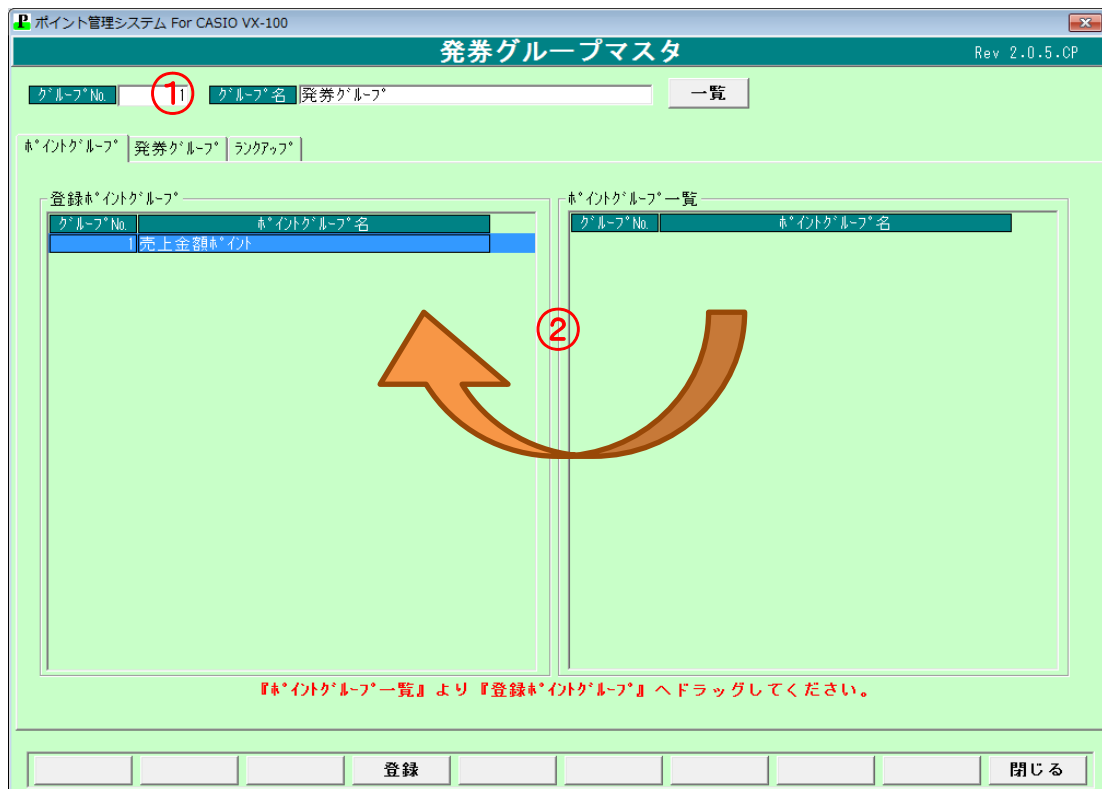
P ポイント管理システム For CASIO VX-100

発券グループマスタ

Rev 2.0.5.CP

ｸﾞﾙｰﾌﾟNo. 1 ① ｸﾞﾙｰﾌﾟ名 発券ｸﾞﾙｰﾌﾟ 一覧

ﾎﾟｲﾝﾄｸﾞﾙｰﾌﾟ 発券ｸﾞﾙｰﾌﾟ ﾗﾝｸｱｯﾌﾟ

登録ﾎﾟｲﾝﾄｸﾞﾙｰﾌﾟ

| ｸﾞﾙｰﾌﾟNo. | ﾎﾟｲﾝﾄｸﾞﾙｰﾌﾟ名 |
|---|---|
| 1 | 売上金額ﾎﾟｲﾝﾄ |

ﾎﾟｲﾝﾄｸﾞﾙｰﾌﾟ一覧

| ｸﾞﾙｰﾌﾟNo. | ﾎﾟｲﾝﾄｸﾞﾙｰﾌﾟ名 |
|---|---|

②

『ﾎﾟｲﾝﾄｸﾞﾙｰﾌﾟ一覧』より『登録ﾎﾟｲﾝﾄｸﾞﾙｰﾌﾟ』へドラッグしてください。

登録 閉じる